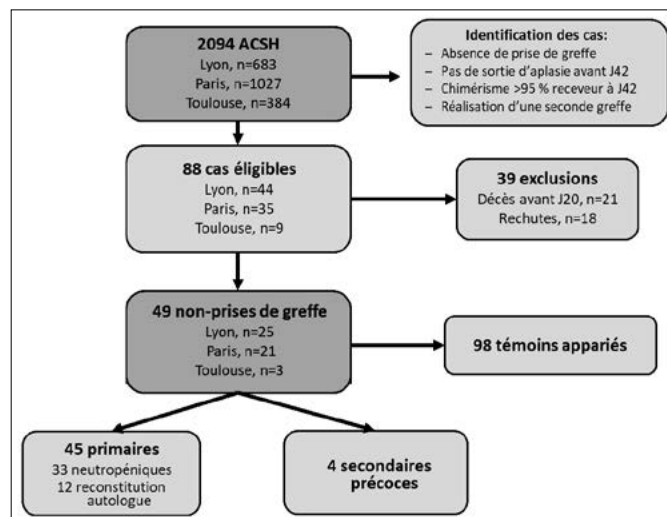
2094 ACSH
Lyon, n=683
Paris, n=1027
Toulouse, n=384

Identification des cas:
– Absence de prise de greffe
– Pas de sortie d'aplasie avant J42
– Chimérisme >95 % receveur à J42
– Réalisation d'une seconde greffe

88 cas éligibles
Lyon, n=44
Paris, n=35
Toulouse, n=9

39 exclusions
Décès avant J20, n=21
Rechutes, n=18

49 non-prises de greffe
Lyon, n=25
Paris, n=21
Toulouse, n=3

98 témoins appariés

45 primaires
33 neutropéniques
12 reconstitution autologue

4 secondaires précoces